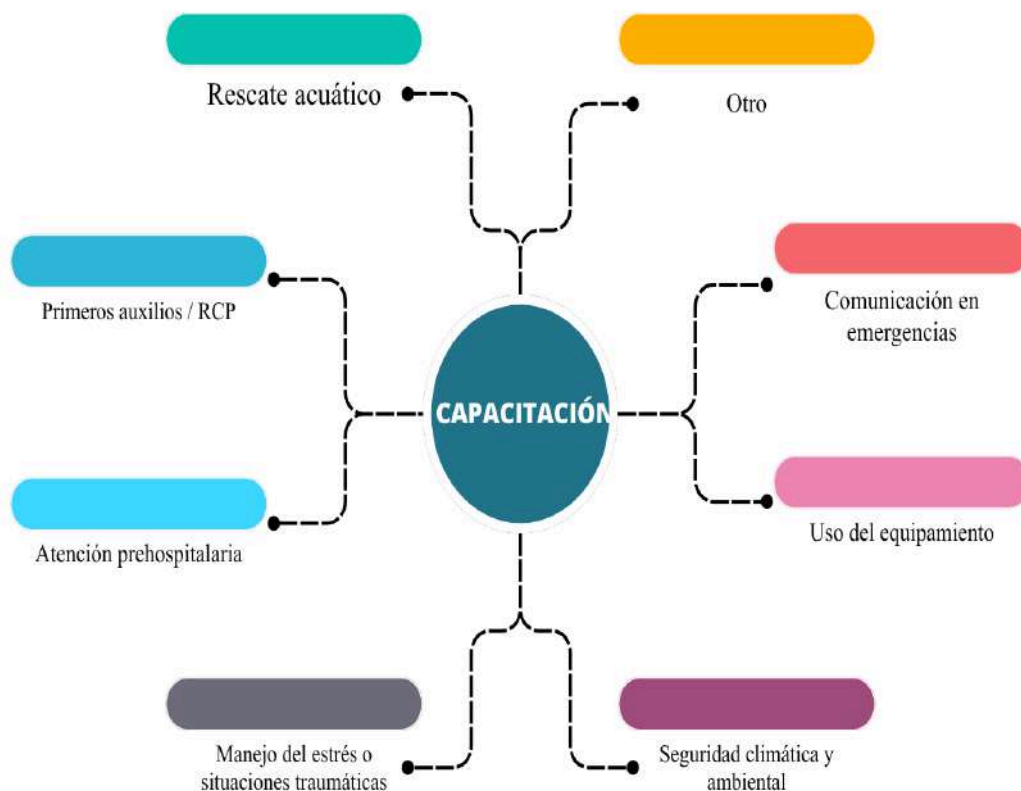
Rescate acuático

Otro

Primeros auxilios / RCP

Comunicación en emergencias

CAPACITACIÓN

Atención prehospitalaria

Uso del equipamiento

Manejo del estrés o situaciones traumáticas

Seguridad climática y ambiental